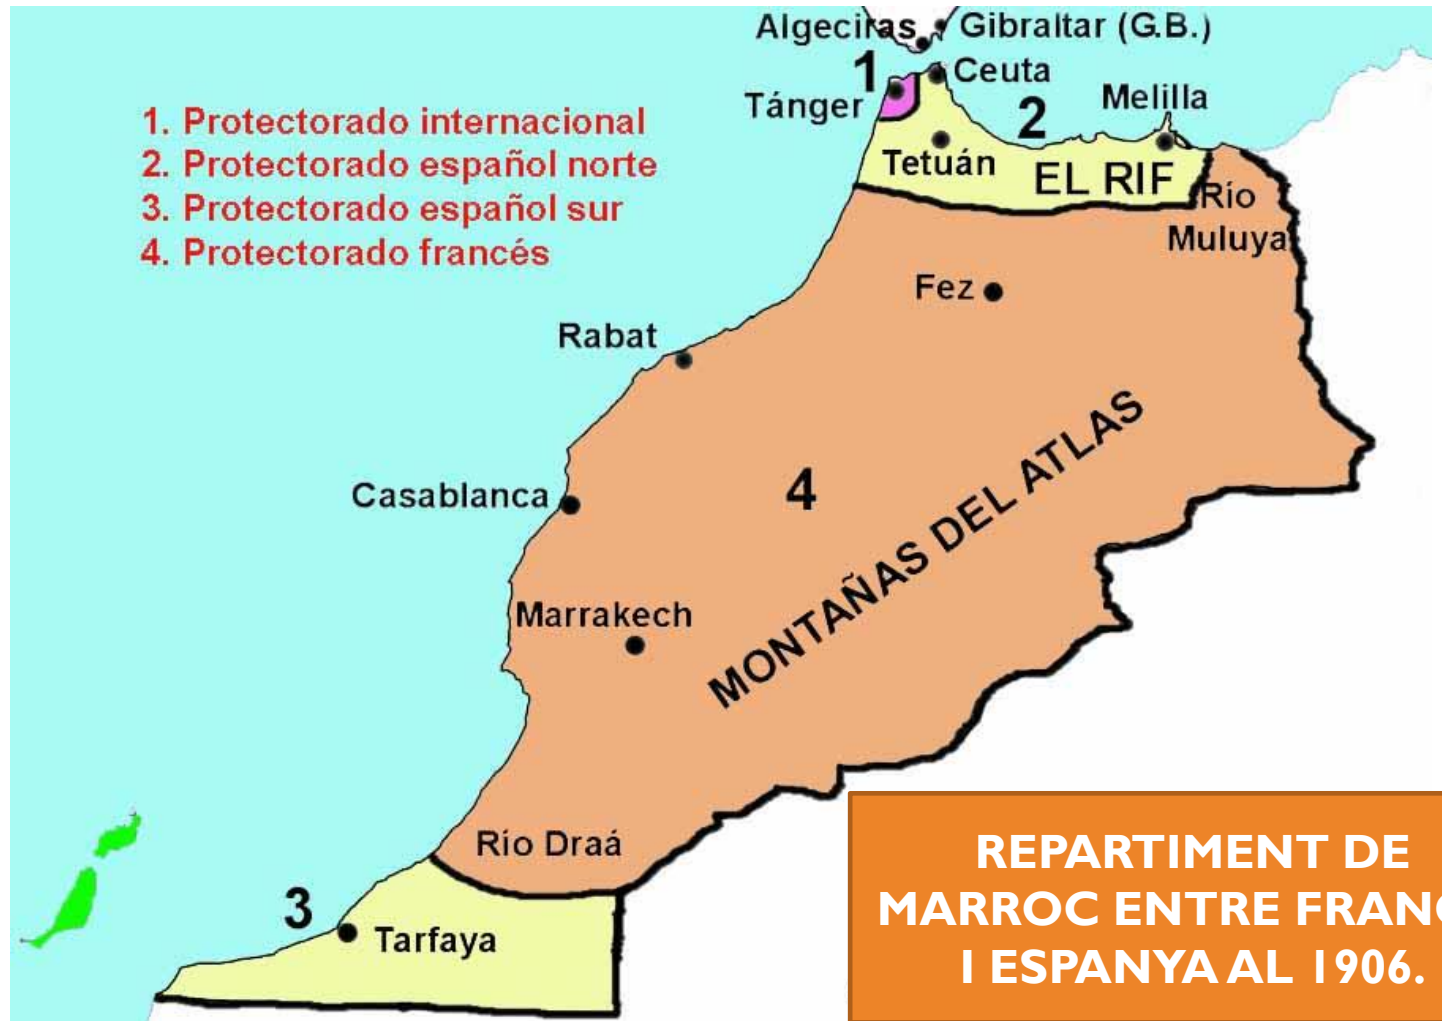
Algeciras
Gibraltar (G.B.)
1
Ceuta
Tánger
2
Melilla
Tetuán
EL RIF
Río Muluya

1. Protectorado internacional
2. Protectorado español norte
3. Protectorado español sur
4. Protectorado francés

Fez
Rabat
Casablanca
4
MONTAÑAS DEL ATLAS
Marrakech
Río Draá
3
Tarfaya

REPARTIMENT DE MARROC ENTRE FRAN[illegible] I ESPANYA AL 1906.